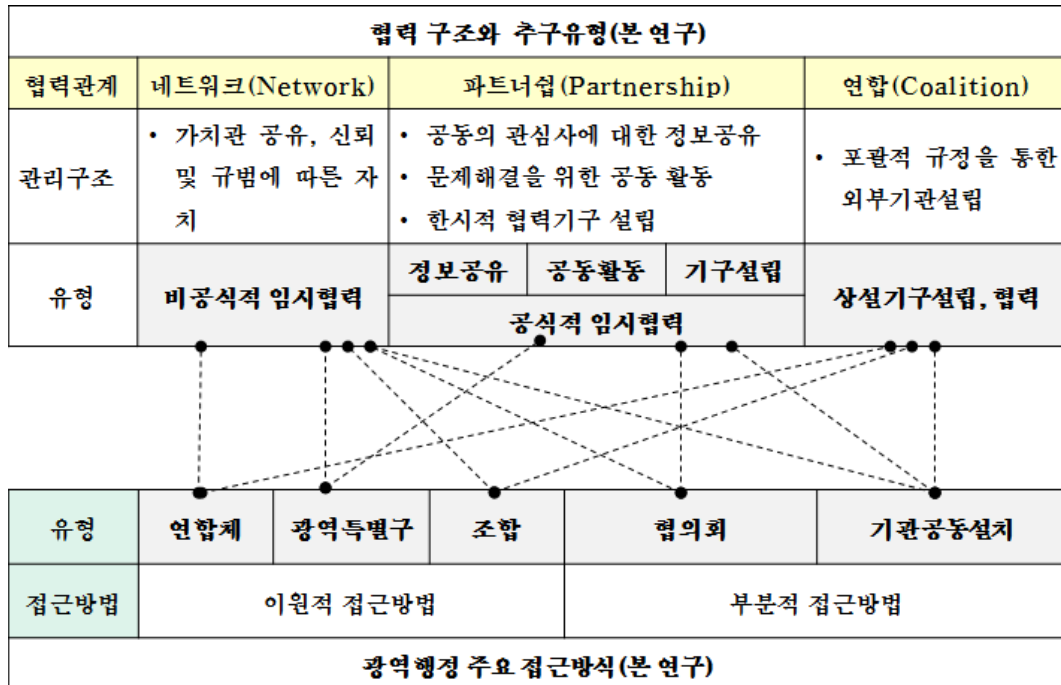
협력 구조와 추구유형(본 연구)

| 협력관계 | 네트워크(Network) | 파트너십(Partnership) | | | 연합(Coalition) |
|---|---|---|---|---|---|
| 관리구조 | • 가치관 공유, 신뢰 및 규범에 따른 자치 | • 공동의 관심사에 대한 정보공유<br>• 문제해결을 위한 공동 활동<br>• 한시적 협력기구 설립 | | | • 포괄적 규정을 통한 외부기관설립 |
| 유형 | 비공식적 임시협력 | 정보공유 | 공동활동 | 기구설립 | 상설기구설립, 협력 |
| | | 공식적 임시협력 | | | |

| 유형 | 연합체 | 광역특별구 | 조합 | 협의회 | 기관공동설치 |
|---|---|---|---|---|---|
| 접근방법 | 이원적 접근방법 | | | 부분적 접근방법 | |

광역행정 주요 접근방식(본 연구)